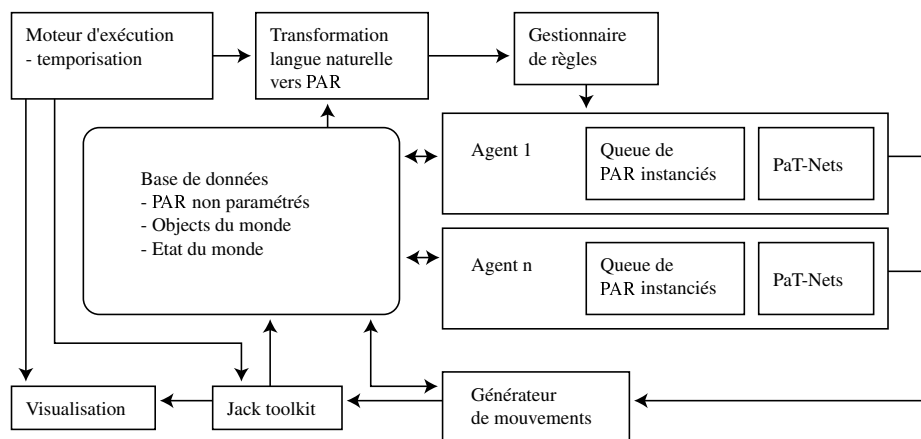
Moteur d'exécution
- temporisation

Transformation langue naturelle vers PAR

Gestionnaire de règles

Base de données
- PAR non paramétrés
- Objects du monde
- Etat du monde

Agent 1

Queue de PAR instanciés

PaT-Nets

Agent n

Queue de PAR instanciés

PaT-Nets

Visualisation

Jack toolkit

Générateur de mouvements